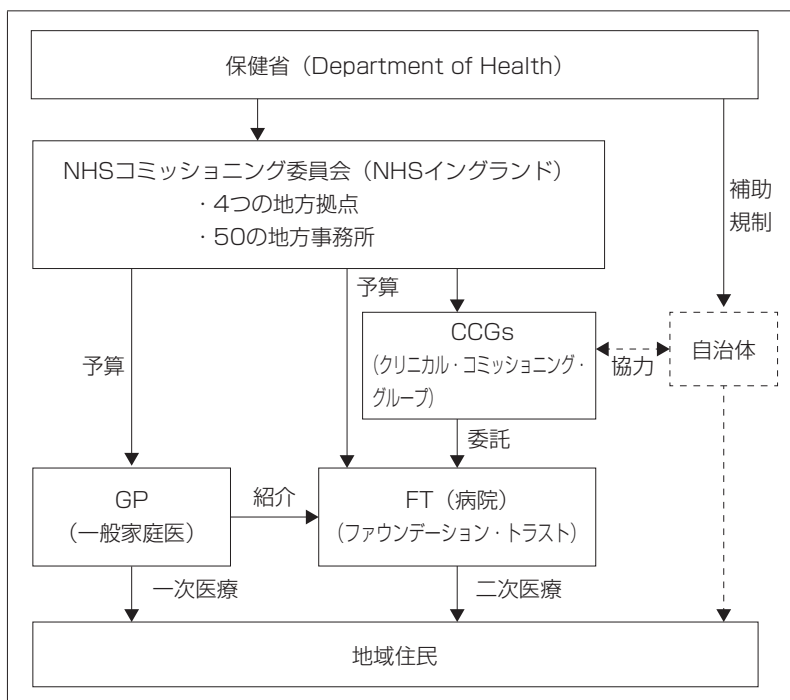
保健省（Department of Health）

NHSコミッショニング委員会（NHSイングランド）
・4つの地方拠点
・50の地方事務所

補助
規制

予算

予算

CCGs
（クリニカル・コミッショニング・グループ）

協力

自治体

委託

GP
（一般家庭医）

紹介

FT（病院）
（ファウンデーション・トラスト）

一次医療

二次医療

地域住民